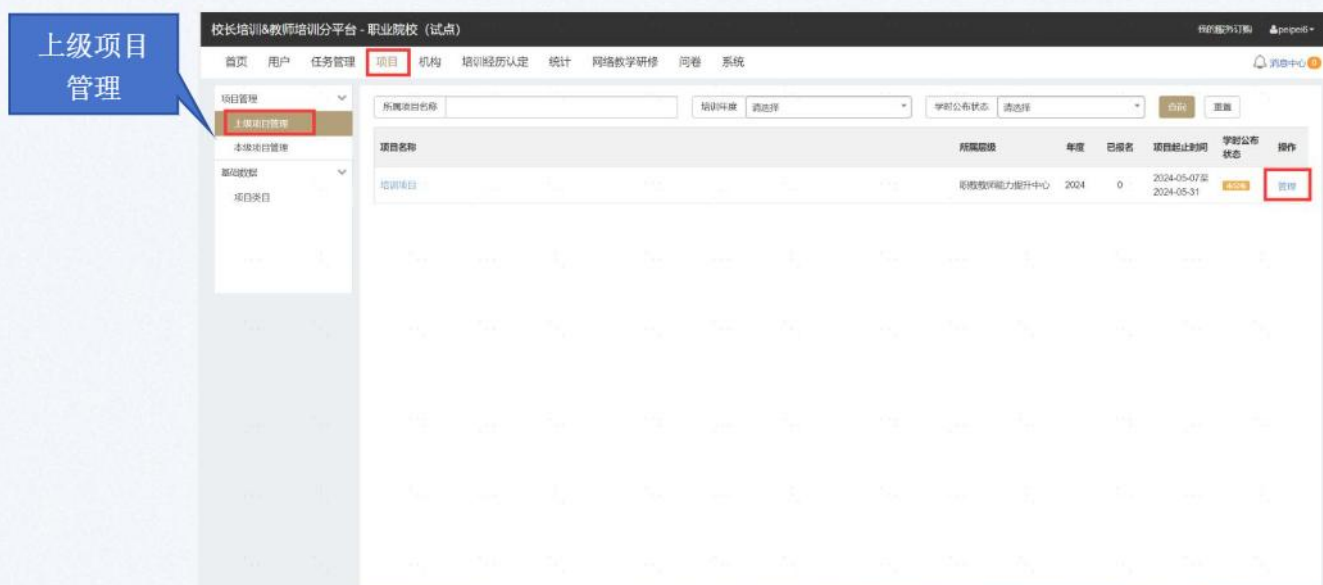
上级项目管理

校长培训&教师培训分平台 - 职业院校（试点）

我的服务订购 peipei6

首页 用户 任务管理 项目 机构 培训经历认定 统计 网络教学研修 问卷 系统

消息中心 0

项目管理
上级项目管理
本级项目管理
基础数据
项目类目

所属项目名称

培训年度 请选择

学时公布状态 请选择

查询 重置

| 项目名称 | 所属层级 | 年度 | 已报名 | 项目起止时间 | 学时公布状态 | 操作 |
|---|---|---|---|---|---|---|
| 培训项目 | 职教教师能力提升中心 | 2024 | 0 | 2024-05-07至2024-05-31 | 未公布 | 管理 |